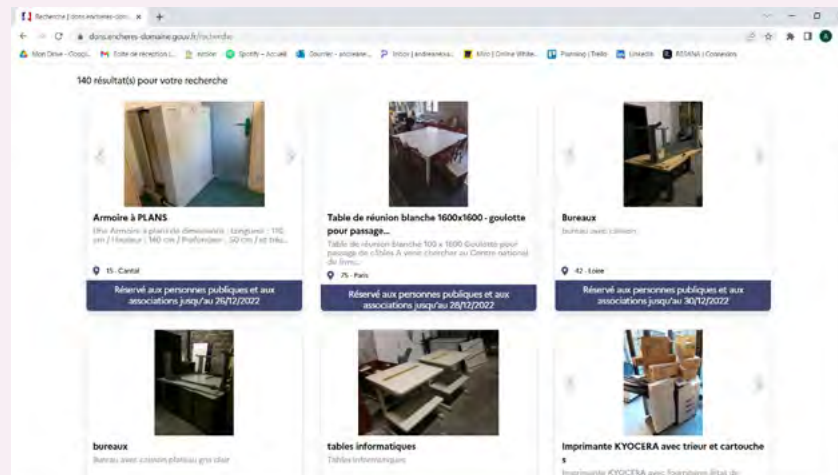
Recherche | dons.encheres-domaine.gouv.fr

dons.encheres-domaine.gouv.fr/recherche

Mon Drive - Googl... | Boîte de réception | Spotify – Accueil | Inbox | Miro | Online White... | Planning | Trello | LinkedIn | RESANA | Collaborate

140 résultat(s) pour votre recherche

Armoire à PLANS
Une Armoire à plans de dimensions : Longueur : 110 cm / Hauteur : 140 cm / Profondeur : 50 cm / et trés...
15 - Cantal
Réservé aux personnes publiques et aux associations jusqu'au 26/12/2022

Table de réunion blanche 1600x1600 - goulotte pour passage...
Table de réunion blanche 160 x 1600 Goulotte pour passage de câbles A venir chercher au Centre national du livre...
75 - Paris
Réservé aux personnes publiques et aux associations jusqu'au 28/12/2022

Bureaux
bureau avec caisson
42 - Loire
Réservé aux personnes publiques et aux associations jusqu'au 30/12/2022

bureaux
Bureau avec caisson plateau gris clair

tables informatiques
Tables informatiques

Imprimante KYOCERA avec trieur et cartouches
Imprimante KYOCERA avec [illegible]